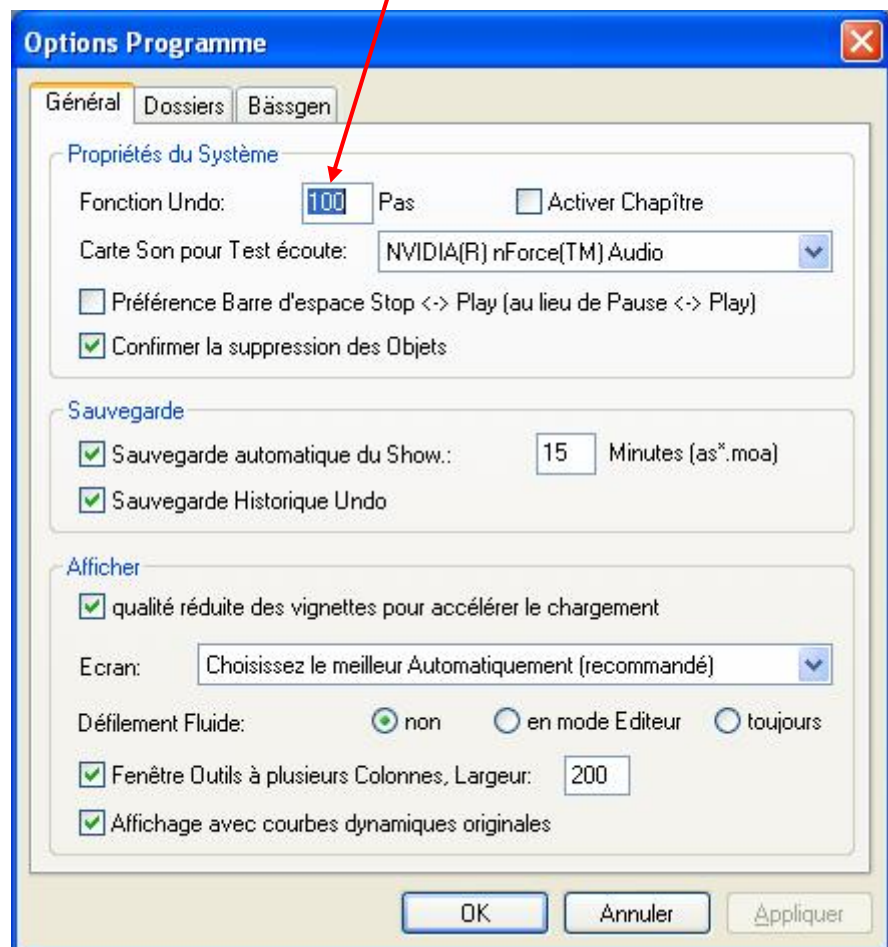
Options Programme

Général | Dossiers | Bässgen

Propriétés du Système

Fonction Undo: 100 Pas

Activer Chapître

Carte Son pour Test écoute: NVIDIA(R) nForce(TM) Audio

Préférence Barre d'espace Stop <-> Play (au lieu de Pause <-> Play)

Confirmer la suppression des Objets

Sauvegarde

Sauvegarde automatique du Show.: 15 Minutes (as*.moa)

Sauvegarde Historique Undo

Afficher

qualité réduite des vignettes pour accélérer le chargement

Ecran: Choisissez le meilleur Automatiquement (recommandé)

Défilement Fluide: non en mode Editeur toujours

Fenêtre Outils à plusieurs Colonnes, Largeur: 200

Affichage avec courbes dynamiques originales

OK Annuler Appliquer